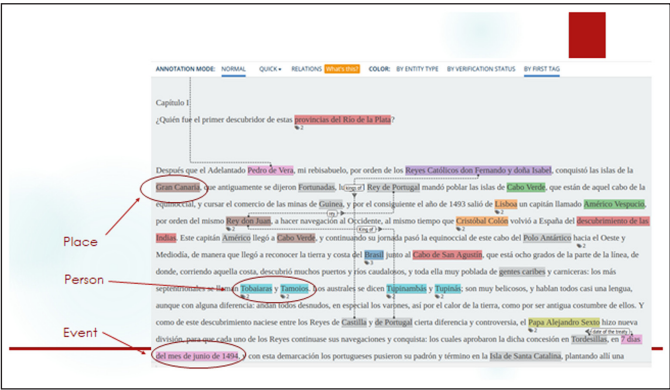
ANNOTATION MODE: NORMAL QUICK RELATIONS What's this? COLOR: BY ENTITY TYPE BY VERIFICATION STATUS BY FIRST TAG

Capítulo I

¿Quién fue el primer descubridor de estas provincias del Río de la Plata?

Después que el Adelantado Pedro de Vera, mi rebisabuelo, por orden de los Reyes Católicos don Fernando y doña Isabel, conquistó las islas de la Gran Canaria, que antiguamente se dijeron Fortunadas, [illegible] Rey de Portugal mandó poblar las islas de Cabo Verde, que están de aquel cabo de la equinoccial, y cursar el comercio de las minas de Guinea, y por el consiguiente el año de 1493 salió de Lisboa un capitán llamado Américo Vespucio, por orden del mismo Rey don Juan, a hacer navegación al Occidente, al mismo tiempo que Cristóbal Colón volvió a España del descubrimiento de las Indias. Este capitán Américo llegó a Cabo Verde, y continuando su jornada pasó la equinoccial de este cabo del Polo Antártico hacia el Oeste y Mediodía, de manera que llegó a reconocer la tierra y costa del Brasil junto al Cabo de San Agustín, que está ocho grados de la parte de la línea, de donde, corriendo aquella costa, descubrió muchos puertos y ríos caudalosos, y toda ella muy poblada de gentes caribes y carniceras: los más septentrionales se llaman Tobaiaras y Tamoios. Los australes se dicen Tupinambás y Tupinás: son muy belicosos, y hablan todos casi una lengua, aunque con alguna diferencia: andan todos desnudos, en especial los varones, así por el calor de la tierra, como por ser antigua costumbre de ellos. Y como de este descubrimiento naciese entre los Reyes de Castilla y de Portugal cierta diferencia y controversia, el Papa Alejandro Sexto hizo nueva división, para que cada uno de los Reyes continuase sus navegaciones y conquista: los cuales aprobaron la dicha concesión en Tordesillas, en 7 días del mes de junio de 1494, y con esta demarcación los portugueses pusieron su padrón y término en la Isla de Santa Catalina, plantando allí una

Place

Person

Event

king of

King of

date of the treaty